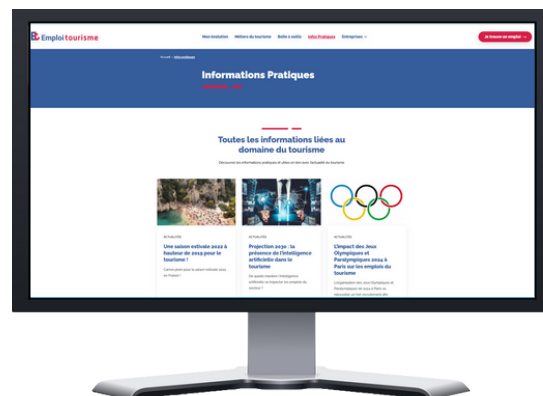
Emploi tourisme

Mon évolution Métiers du tourisme Boîte à outils Infos Pratiques Entreprises

Je trouve un emploi

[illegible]

Informations Pratiques

Toutes les informations liées au domaine du tourisme

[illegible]

ACTUALITÉS

Une saison estivale 2022 à hauteur de 2019 pour le tourisme !

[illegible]

ACTUALITÉS

Projection 2030 : la présence de l'intelligence artificielle dans le tourisme

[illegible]

ACTUALITÉS

L'impact des Jeux Olympiques et Paralympiques 2024 à Paris sur les emplois du tourisme

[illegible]